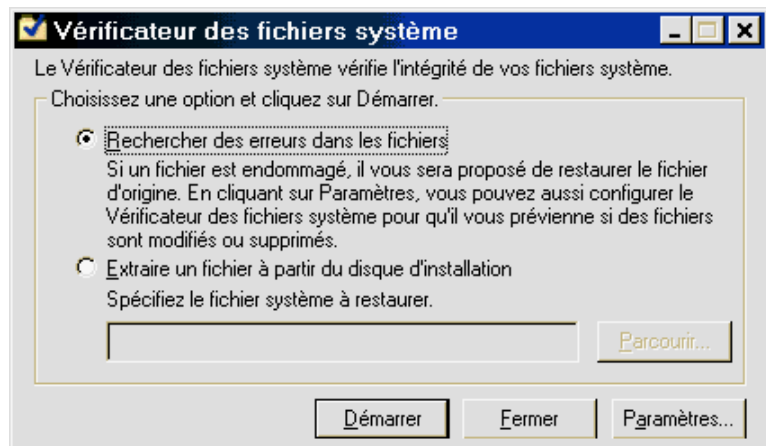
Vérificateur des fichiers système

Le Vérificateur des fichiers système vérifie l'intégrité de vos fichiers système.

Choisissez une option et cliquez sur Démarrer.

Rechercher des erreurs dans les fichiers

Si un fichier est endommagé, il vous sera proposé de restaurer le fichier d'origine. En cliquant sur Paramètres, vous pouvez aussi configurer le Vérificateur des fichiers système pour qu'il vous prévienne si des fichiers sont modifiés ou supprimés.

Extraire un fichier à partir du disque d'installation

Spécifiez le fichier système à restaurer.

Parcourir...

Démarrer

Fermer

Paramètres...